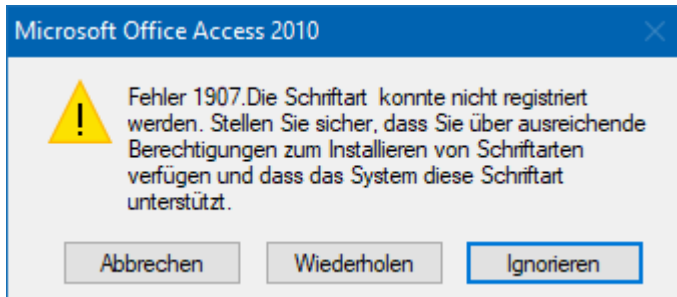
Microsoft Office Access 2010

Fehler 1907.Die Schriftart  konnte nicht registriert werden. Stellen Sie sicher, dass Sie über ausreichende Berechtigungen zum Installieren von Schriftarten verfügen und dass das System diese Schriftart unterstützt.

Abbrechen

Wiederholen

Ignorieren